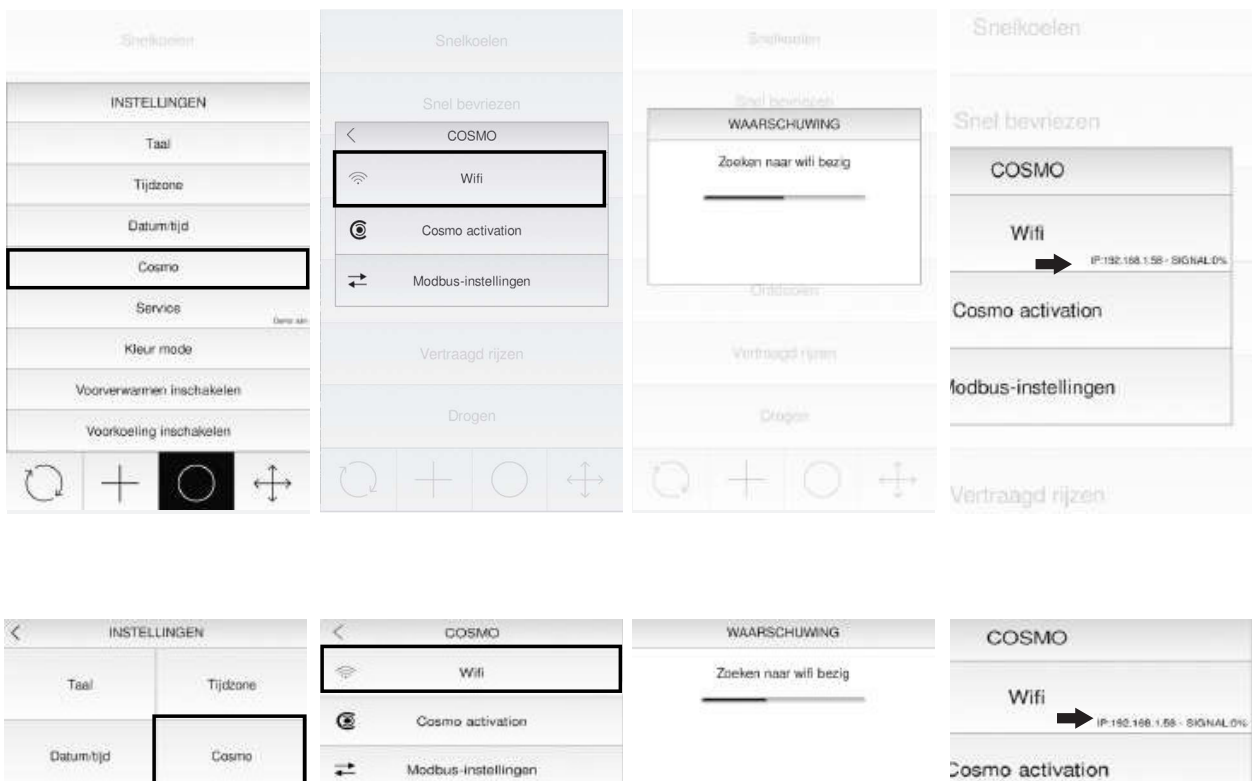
Snelkoelen

INSTELLINGEN

Taal

Tijdzone

Datum/tijd

Cosmo

Service

Kleur mode

Voorverwarmen inschakelen

Voorkoeling inschakelen

Snelkoelen

Snel bevriezen

COSMO

Wifi

Cosmo activation

Modbus-instellingen

Vertraagd rijzen

Drogen

Snelkoelen

Snel bevriezen

WAARSCHUWING

Zoeken naar wifi bezig

Ontdooien

Vertraagd rijzen

Drogen

Snelkoelen

Snel bevriezen

COSMO

Wifi

IP:192.168.1.58 - SIGNAL:0%

Cosmo activation

Modbus-instellingen

Vertraagd rijzen

INSTELLINGEN

Taal

Tijdzone

Datum/tijd

Cosmo

COSMO

Wifi

Cosmo activation

Modbus-instellingen

WAARSCHUWING

Zoeken naar wifi bezig

COSMO

Wifi

IP:192.168.1.58 - SIGNAL:0%

Cosmo activation